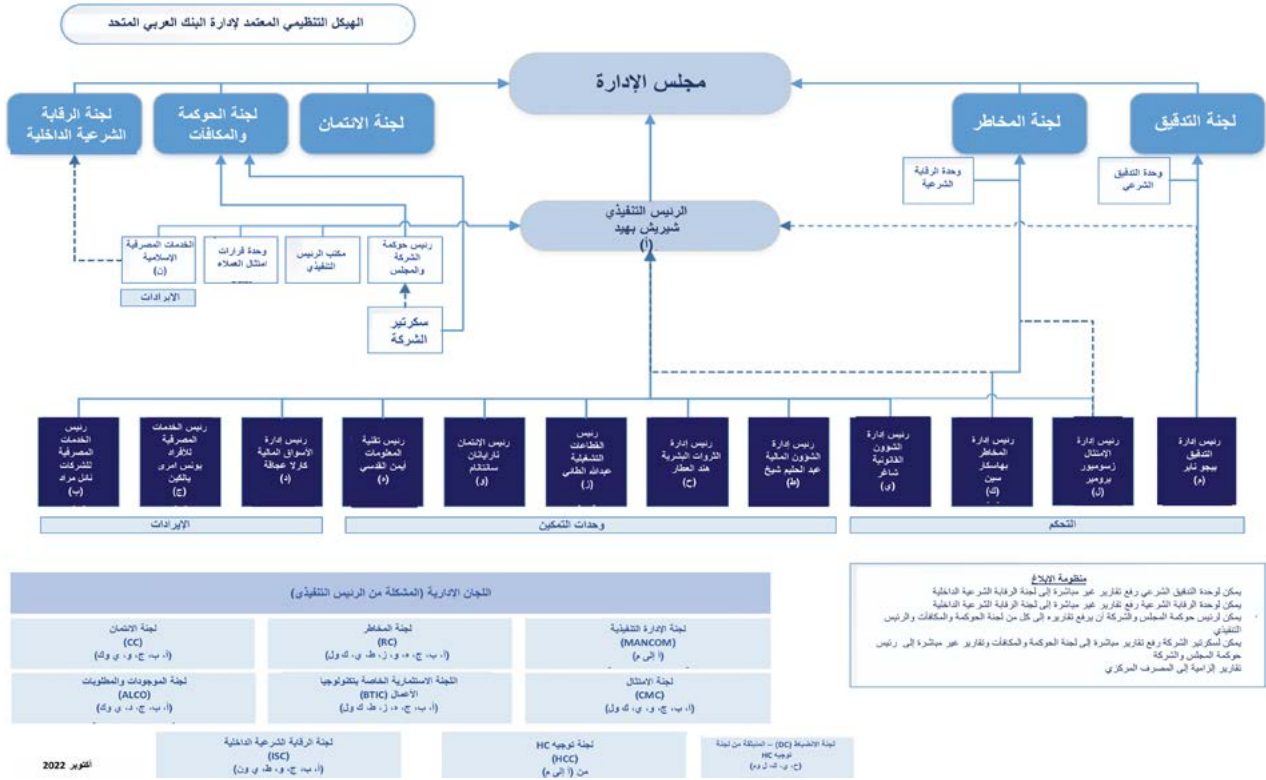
الهيكل التنظيمي المعتمد لإدارة البنك العربي المتحد

مجلس الإدارة

لجنة التدقيق

لجنة المخاطر

لجنة الائتمان

لجنة الحوكمة والمكافآت

لجنة الرقابة الشرعية الداخلية

وحدة التدقيق الشرعي

وحدة الرقابة الشرعية

الرئيس التنفيذي
شيريش بهيد
(أ)

رئيس حوكمة الشركة والمجلس

مكتب الرئيس التنفيذي

وحدة قرارات امتثال العملاء

الخدمات المصرفية الإسلامية
(ن)

الايرادات

سكرتير الشركة

رئيس الخدمات المصرفية للشركات نائل مراد
(ب)

رئيس الخدمات المصرفية للأفراد يونس امري بالكين
(ج)

رئيس إدارة الأسواق المالية كارلا عجاقة
(د)

رئيس تقنية المعلومات ليمن القدسي
(ه)

رئيس الائتمان نارايانان سانثانام
(و)

رئيس القطاعات التشغيلية عبدالله الطائي
(ز)

رئيس إدارة الثروات البشرية هند العطار
(ح)

رئيس إدارة الشؤون المالية عبد الحليم شيخ
(ط)

رئيس إدارة الشؤون القانونية شاغر
(ي)

رئيس إدارة المخاطر بهاسكار سين
(ك)

رئيس إدارة الامتثال زسومبور برومير
(ل)

رئيس إدارة التدقيق بيجو ناير
(م)

الإيرادات

وحدات التمكين

التحكم

منظومة الإبلاغ
يمكن لوحدة التدقيق الشرعي رفع تقارير غير مباشرة إلى لجنة الرقابة الشرعية الداخلية
يمكن لوحدة الرقابة الشرعية رفع تقارير غير مباشرة إلى لجنة الرقابة الشرعية الداخلية
يمكن لرئيس حوكمة المجلس والشركة أن يرفع تقاريره إلى كل من لجنة الحوكمة والمكافآت والرئيس التنفيذي
يمكن لسكرتير الشركة رفع تقارير مباشرة إلى لجنة الحوكمة والمكافآت وتقارير غير مباشرة إلى رئيس حوكمة المجلس والشركة
تقارير إلزامية إلى المصرف المركزي

اللجان الادارية (المشكلة من الرئيس التنفيذي)

| لجنة الائتمان (CC) (أ، ب، ج، د، ي وك) | لجنة المخاطر (RC) (أ، ب، ج، د، و، ز، ط، ي، ك ول) | لجنة الإدارة التنفيذية (MANCOM) (أ إلى م) |
|---|---|---|
| لجنة الموجودات والمطلوبات (ALCO) (أ، ب، ج، د، ي وك) | اللجنة الاستشارية الخاصة بتكنولوجيا الأعمال (BTIC) (أ، ب، ج، ه، ز، ط، ك ول) | لجنة الامتثال (CMC) (أ، ب، ج، و، ي، ك ول) |

لجنة الرقابة الشرعية الداخلية (ISC) (أ، ب، ج، و، ط، ي ون)

لجنة توجيه HC (HCC) من (أ إلى م)

لجنة الانضباط (DC) – المنبثقة من لجنة توجيه HC (ح، ي، ك، ل وم)

أكتوبر 2022